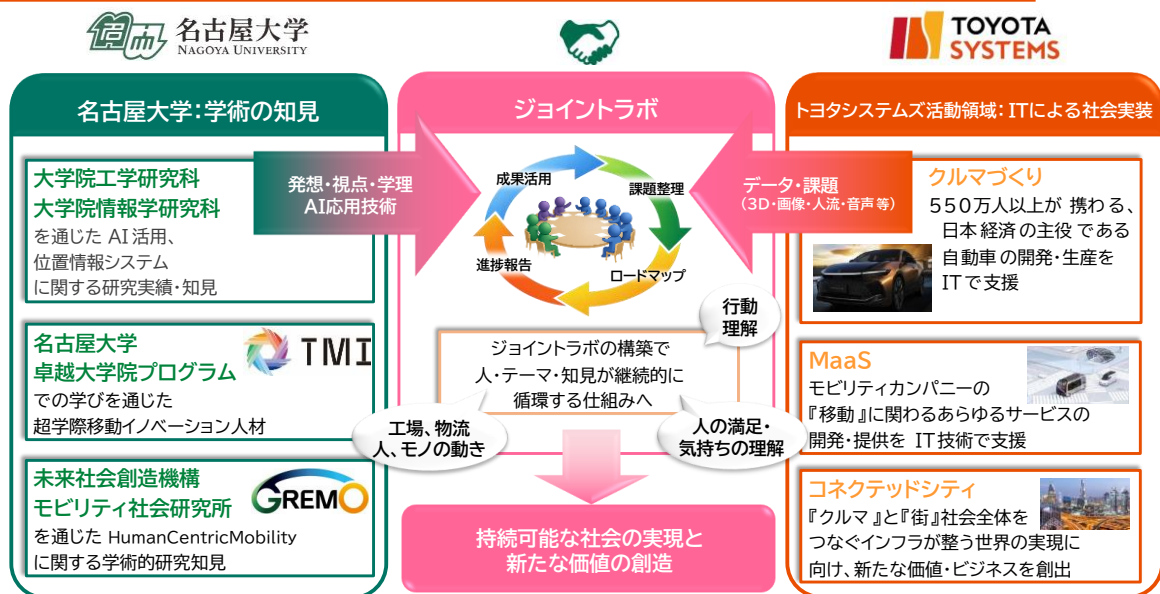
名古屋大学
NAGOYA UNIVERSITY

TOYOTA SYSTEMS

名古屋大学:学術の知見

ジョイントラボ

トヨタシステムズ活動領域: ITによる社会実装

大学院工学研究科
大学院情報学研究科
を通じた AI 活用、位置情報システムに関する研究実績・知見

発想・視点・学理
AI応用技術

成果活用
課題整理
進捗報告
ロードマップ

データ・課題
(3D・画像・人流・音声 等)

クルマづくり
550万人以上が 携わる、日本経済の主役 である自動車の開発・生産をITで支援

行動理解

名古屋大学
卓越大学院プログラム
での学びを通じた
超学際移動イノベーション人材

TMI

ジョイントラボの構築で
人・テーマ・知見が継続的に
循環する仕組みへ

MaaS
モビリティカンパニーの『移動』に関わるあらゆるサービスの開発・提供を IT技術で支援

工場、物流
人、モノの動き

人の満足・
気持ちの理解

未来社会創造機構
モビリティ社会研究所
を通じた HumanCentricMobility に関する学術的研究知見

GREMO

持続可能な社会の実現と
新たな価値の創造

コネクテッドシティ
『クルマ』と『街』社会全体をつなぐインフラが整う世界の実現に向け、新たな価値・ビジネスを創出